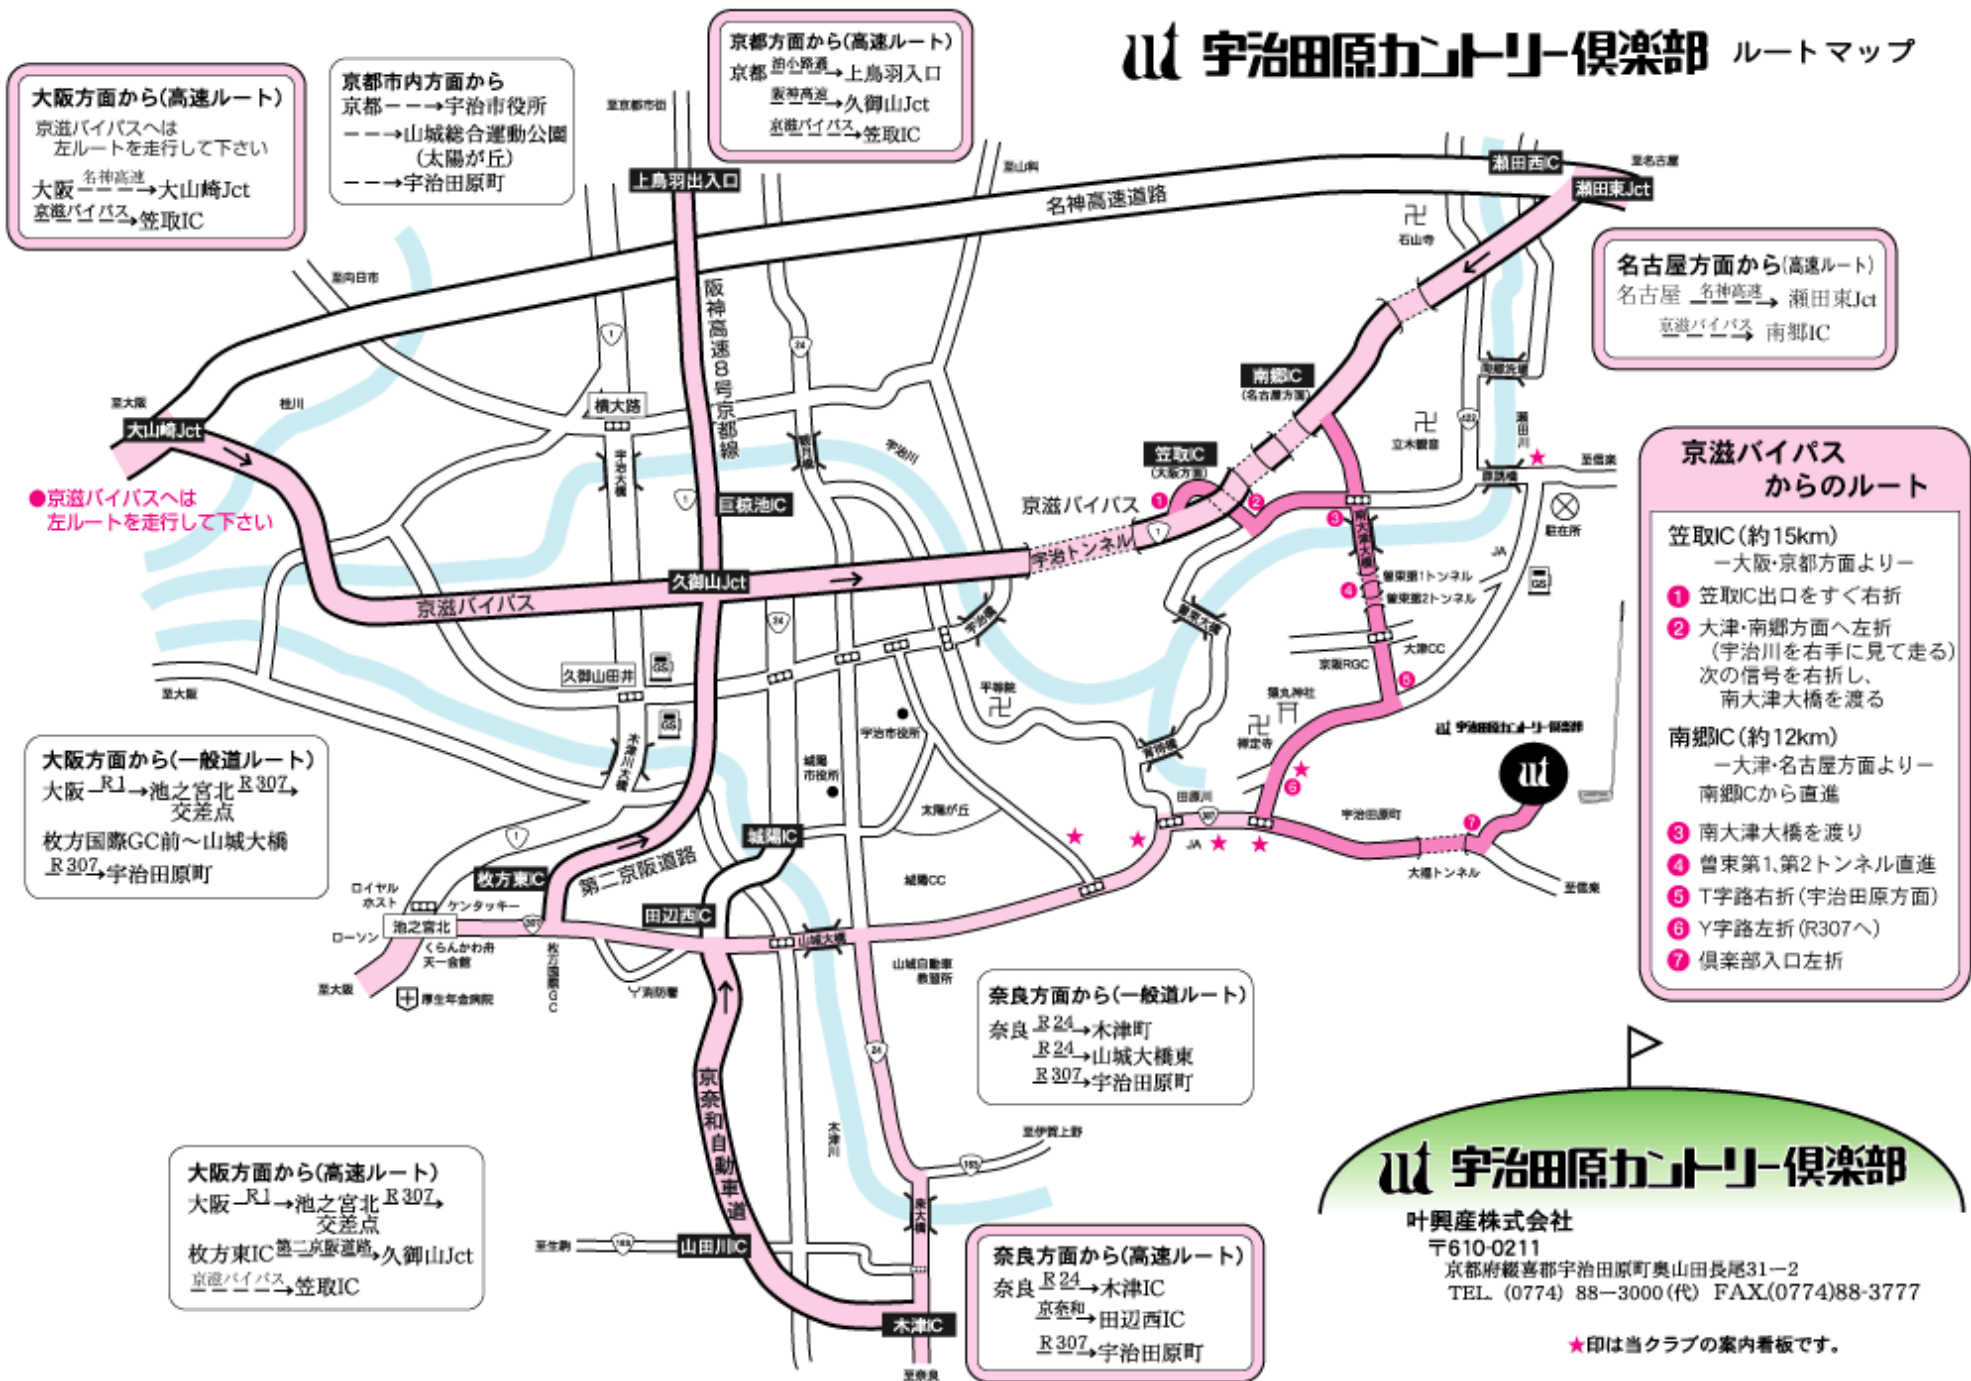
ut 宇治田原カントリー倶楽部 ルートマップ

大阪方面から(高速ルート)
京滋バイパスへは左ルートを走行して下さい
大阪 名神高速→大山崎Jct
京滋バイパス→笠取IC

京都市内方面から
京都ーー→宇治市役所
ーー→山城総合運動公園(太陽が丘)
ーー→宇治田原町

京都方面から(高速ルート)
京都 油小路通→上鳥羽入口
阪神高速→久御山Jct
京滋バイパス→笠取IC

名古屋方面から(高速ルート)
名古屋 名神高速→瀬田東Jct
京滋バイパス 南郷IC

京滋バイパスからのルート
笠取IC(約15km)
ー大阪・京都方面よりー
1 笠取IC出口をすぐ右折
2 大津・南郷方面へ左折(宇治川を右手に見て走る)次の信号を右折し、南大津大橋を渡る
南郷IC(約12km)
ー大津・名古屋方面よりー
南郷ICから直進
3 南大津大橋を渡り
4 曽東第1、第2トンネル直進
5 T字路右折(宇治田原方面)
6 Y字路左折(R307へ)
7 倶楽部入口左折

大阪方面から(一般道ルート)
大阪 R1→池之宮北交差点 R307→
枚方国際GC前〜山城大橋
R307→宇治田原町

大阪方面から(高速ルート)
大阪 R1→池之宮北交差点 R307→
枚方東IC 第二京阪道路→久御山Jct
京滋バイパス→笠取IC

奈良方面から(一般道ルート)
奈良 R24→木津町
R24→山城大橋東
R307→宇治田原町

奈良方面から(高速ルート)
奈良 R24→木津IC
京奈和→田辺西IC
R307→宇治田原町

名神高速道路 上鳥羽出入口 瀬田西IC 瀬田東Jct 至名古屋 至京都市街 至山科 石山寺 至向日市 至大阪 大山崎Jct 桂川 ●京滋バイパスへは左ルートを走行して下さい 横大路 阪神高速8号京都線 巨椋池IC 久御山Jct 京滋バイパス 宇治トンネル 笠取IC(大阪方面) 南郷IC(名古屋方面) 立木観音 瀬田川 至信楽 駐在所 宇治川 観月橋 隠元橋 宇治橋 久御山団地 平等院 宇治市役所 城陽市役所 太陽が丘 城陽IC 城陽CC 田辺西IC 枚方東IC 第二京阪道路 山城大橋 池之宮北 ロイヤルホスト ケンタッキー ローソン くらんかわ舟天一食館 厚生年金病院 消防署 枚方国際GC 至大阪 山城自動車教習所 京奈和自動車道 山田川IC 木津IC 至奈良 至生駒 木津川 泉大橋 至伊賀上野 南大津大橋 曽東第1トンネル 曽東第2トンネル 大津CC 京都RGC 猿丸神社 禅定寺 田原川 宇治田原町 大福トンネル 至信楽 JA 宇治田原カントリー倶楽部 天ヶ瀬ダム

ut 宇治田原カントリー倶楽部
叶興産株式会社
〒610-0211
京都府綴喜郡宇治田原町奥山田長尾31ー2
TEL.(0774)88ー3000(代) FAX(0774)88-3777
★印は当クラブの案内看板です。